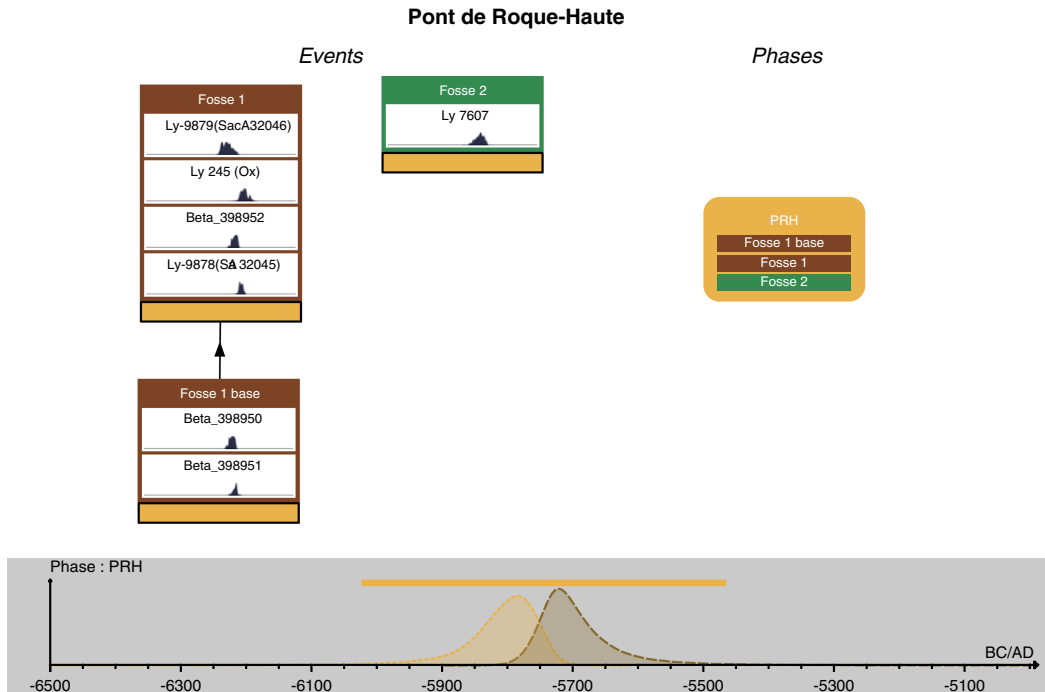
Pont de Roque-Haute

Events

Phases

Fosse 1
Ly-9879(SacA32046)
Ly 245 (Ox)
Beta_398952
Ly-9878(SacA 32045)

Fosse 2
Ly 7607

PRH
Fosse 1 base
Fosse 1
Fosse 2

Fosse 1 base
Beta_398950
Beta_398951

Phase : PRH
BC/AD
-6500 -6300 -6100 -5900 -5700 -5500 -5300 -5100